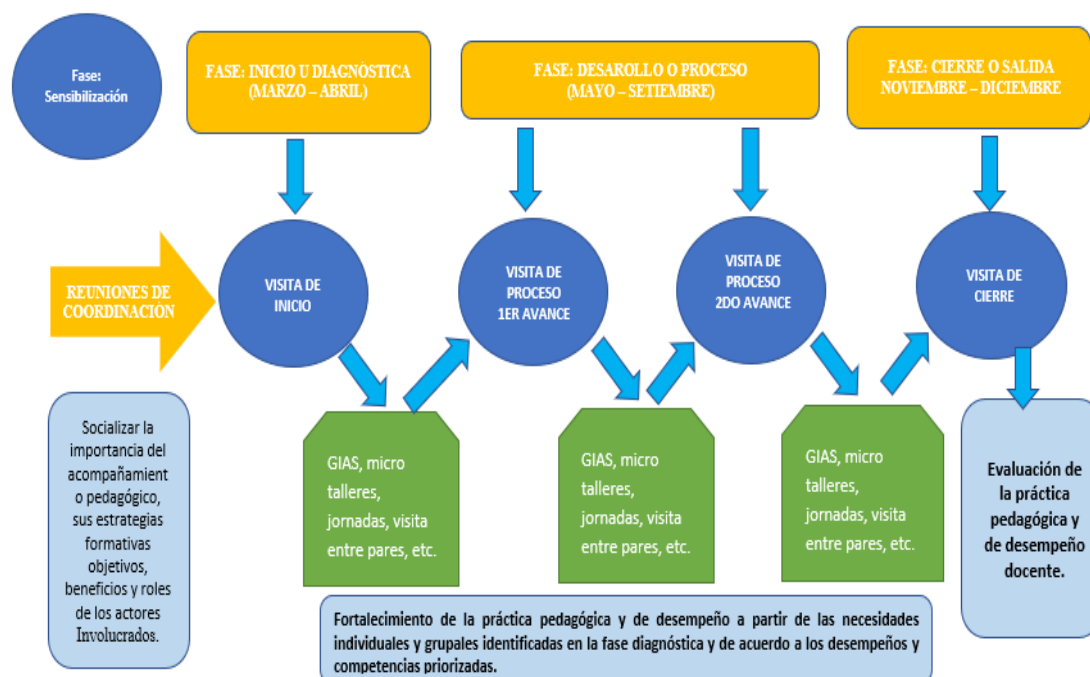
Fase: Sensibilización

FASE: INICIO U DIAGNÓSTICA (MARZO – ABRIL)

FASE: DESAROLLO O PROCESO (MAYO – SETIEMBRE)

FASE: CIERRE O SALIDA NOVIEMBRE – DICIEMBRE

REUNIONES DE COORDINACIÓN

VISITA DE INICIO

VISITA DE PROCESO 1ER AVANCE

VISITA DE PROCESO 2DO AVANCE

VISITA DE CIERRE

Socializar la importancia del acompañamiento pedagógico, sus estrategias formativas objetivos, beneficios y roles de los actores Involucrados.

GIAS, micro talleres, jornadas, visita entre pares, etc.

GIAS, micro talleres, jornadas, visita entre pares, etc.

GIAS, micro talleres, jornadas, visita entre pares, etc.

Evaluación de la práctica pedagógica y de desempeño docente.

Fortalecimiento de la práctica pedagógica y de desempeño a partir de las necesidades individuales y grupales identificadas en la fase diagnóstica y de acuerdo a los desempeños y competencias priorizadas.